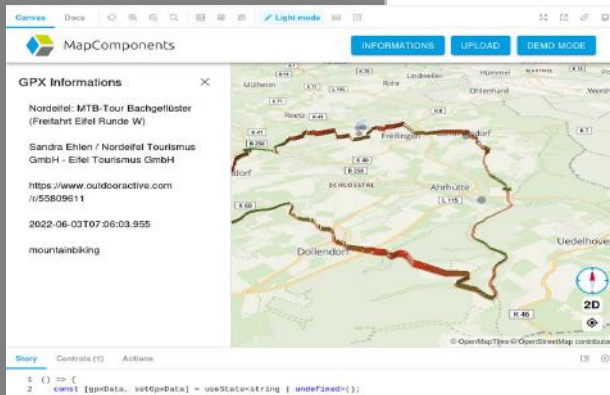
Canvas Docs Light mode

MapComponents

INFORMATIONS UPLOAD DEMO MODE

GPX Informations

Nordeifel: MTB-Tour Bachgeflüster (Freifahrt Eifel Runde W)

Sandra Ehlen / Nordeifel Tourismus GmbH - Eifel Tourismus GmbH

https://www.outdooractive.com/r/55809611

2022-06-03T07:06:03.955

mountainbiking

Mülheim Lindweiler Hümmel Reetz Freilinghen Ahrdorf SCHLOSSTAL Ahrhütte Dollendorf Uedelhoven K 41 B 258 K 69 K 40 L 115 K 46

2D

© OpenMapTiles © OpenStreetMap contributors

Story Controls (1) Actions

1 () => {
2 const [gpxData, setGpxData] = useState<string | undefined>();